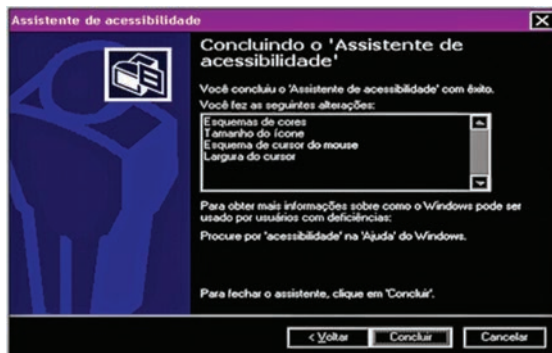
Assistente de acessibilidade

Concluindo o 'Assistente de acessibilidade'

Você concluiu o 'Assistente de acessibilidade' com êxito.

Você fez as seguintes alterações:

Esquemas de cores
Tamanho do ícone
Esquema de cursor do mouse
Largura do cursor

Para obter mais informações sobre como o Windows pode ser usado por usuários com deficiências:

Procure por 'acessibilidade' na 'Ajuda' do Windows.

Para fechar o assistente, clique em 'Concluir'.

< Voltar | Concluir | Cancelar